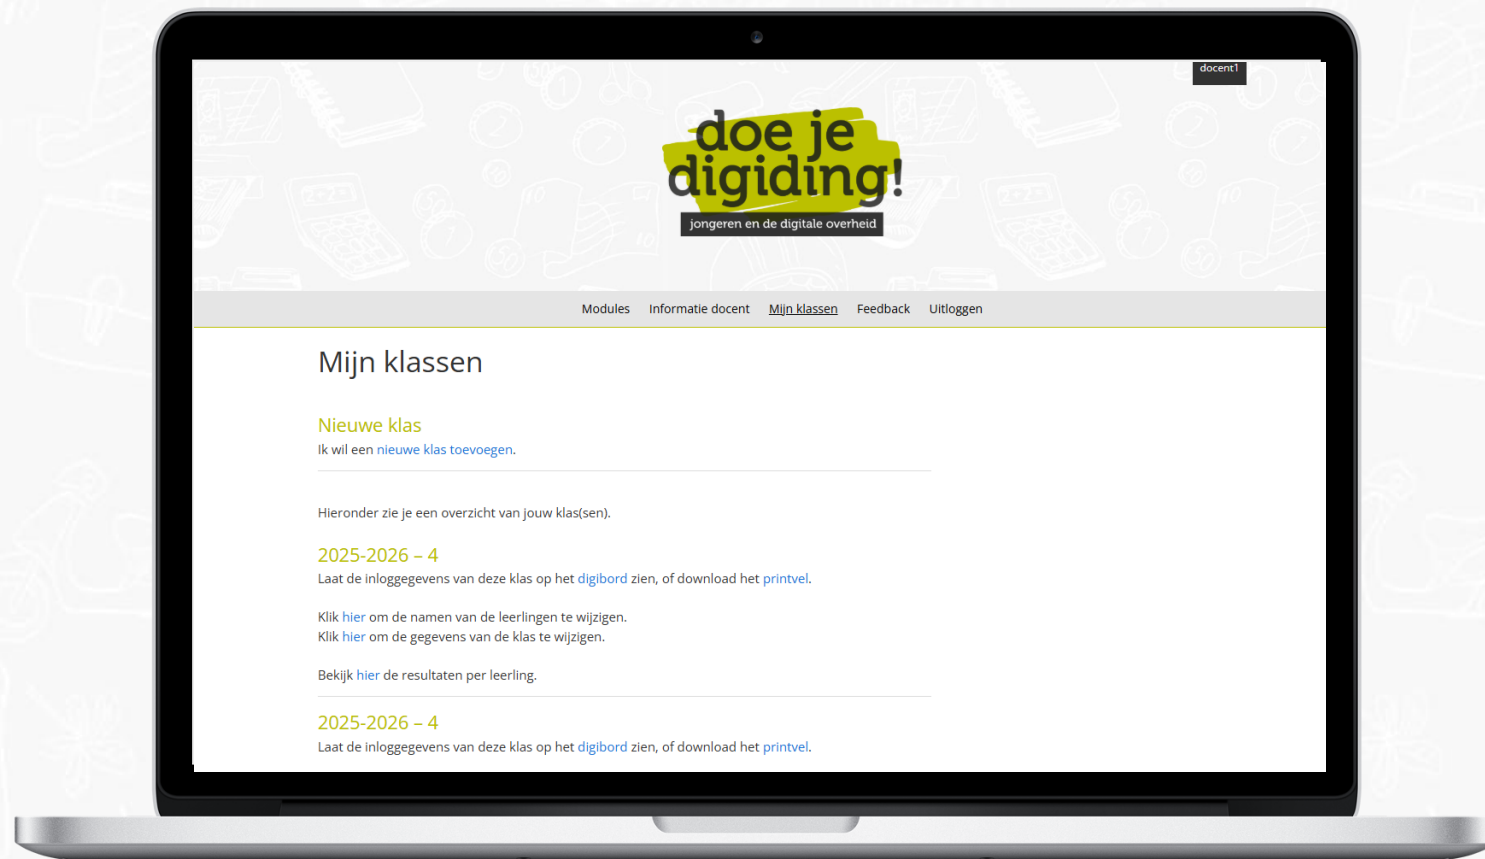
docent1

doe je digiding!

jongeren en de digitale overheid

Modules Informatie docent Mijn klassen Feedback Uitloggen

Mijn klassen

Nieuwe klas
Ik wil een nieuwe klas toevoegen.

Hieronder zie je een overzicht van jouw klas(sen).

2025-2026 – 4
Laat de inloggegevens van deze klas op het digibord zien, of download het printvel.

Klik hier om de namen van de leerlingen te wijzigen.
Klik hier om de gegevens van de klas te wijzigen.

Bekijk hier de resultaten per leerling.

2025-2026 – 4
Laat de inloggegevens van deze klas op het digibord zien, of download het printvel.